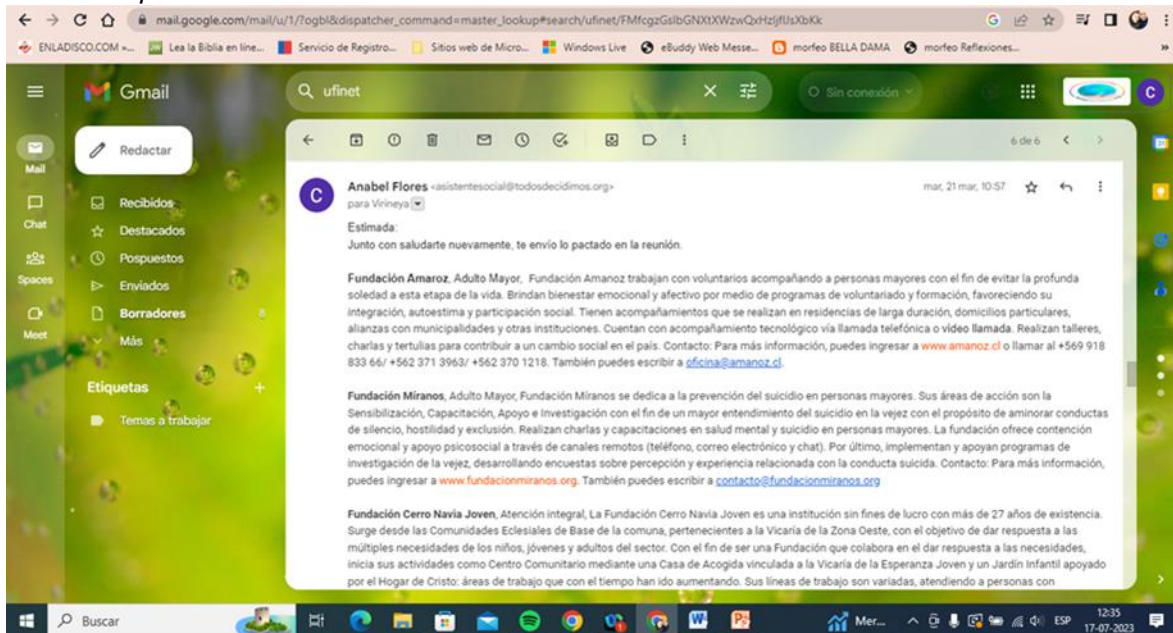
mail.google.com/mail/u/1/?ogbl&dispatcher_command=master_lookup#search/ufinet/FMfcgzGslbGNXtXWzwQxHzljfUsXbKk

ENLADISCO.COM » Lea la Biblia en línea... Servicio de Registro... Sitios web de Micro... Windows Live eBuddy Web Messe... morfeo BELLA DAMA morfeo Reflexiones...

Gmail

ufinet

Sin conexión

Mail
Chat
Spaces
Meet

Redactar

Recibidos
Destacados
Pospuestos
Enviados
Borradores
Más

Etiquetas
Temas a trabajar

6 de 6

Anabel Flores <asistentesocial@todosdecidimos.org>
para Virineya

mar, 21 mar, 10:57

Estimada:
Junto con saludarte nuevamente, te envío lo pactado en la reunión.

**Fundación Amaroz**, Adulto Mayor, Fundación Amanoz trabajan con voluntarios acompañando a personas mayores con el fin de evitar la profunda soledad a esta etapa de la vida. Brindan bienestar emocional y afectivo por medio de programas de voluntariado y formación, favoreciendo su integración, autoestima y participación social. Tienen acompañamientos que se realizan en residencias de larga duración, domicilios particulares, alianzas con municipalidades y otras instituciones. Cuentan con acompañamiento tecnológico vía llamada telefónica o video llamada. Realizan talleres, charlas y tertulias para contribuir a un cambio social en el país. Contacto: Para más información, puedes ingresar a www.amanoz.cl o llamar al +569 918 833 66/ +562 371 3963/ +562 370 1218. También puedes escribir a oficina@amanoz.cl.

**Fundación Míranos**, Adulto Mayor, Fundación Míranos se dedica a la prevención del suicidio en personas mayores. Sus áreas de acción son la Sensibilización, Capacitación, Apoyo e Investigación con el fin de un mayor entendimiento del suicidio en la vejez con el propósito de aminorar conductas de silencio, hostilidad y exclusión. Realizan charlas y capacitaciones en salud mental y suicidio en personas mayores. La fundación ofrece contención emocional y apoyo psicosocial a través de canales remotos (teléfono, correo electrónico y chat). Por último, implementan y apoyan programas de investigación de la vejez, desarrollando encuestas sobre percepción y experiencia relacionada con la conducta suicida. Contacto: Para más información, puedes ingresar a www.fundacionmiranos.org. También puedes escribir a contacto@fundacionmiranos.org

**Fundación Cerro Navia Joven**, Atención integral, La Fundación Cerro Navia Joven es una institución sin fines de lucro con más de 27 años de existencia. Surge desde las Comunidades Eclesiales de Base de la comuna, pertenecientes a la Vicaría de la Zona Oeste, con el objetivo de dar respuesta a las múltiples necesidades de los niños, jóvenes y adultos del sector. Con el fin de ser una Fundación que colabora en el dar respuesta a las necesidades, inicia sus actividades como Centro Comunitario mediante una Casa de Acogida vinculada a la Vicaría de la Esperanza Joven y un Jardín Infantil apoyado por el Hogar de Cristo: áreas de trabajo que con el tiempo han ido aumentando. Sus líneas de trabajo son variadas, atendiendo a personas con

Buscar
Mer...
ESP
12:35
17-07-2023